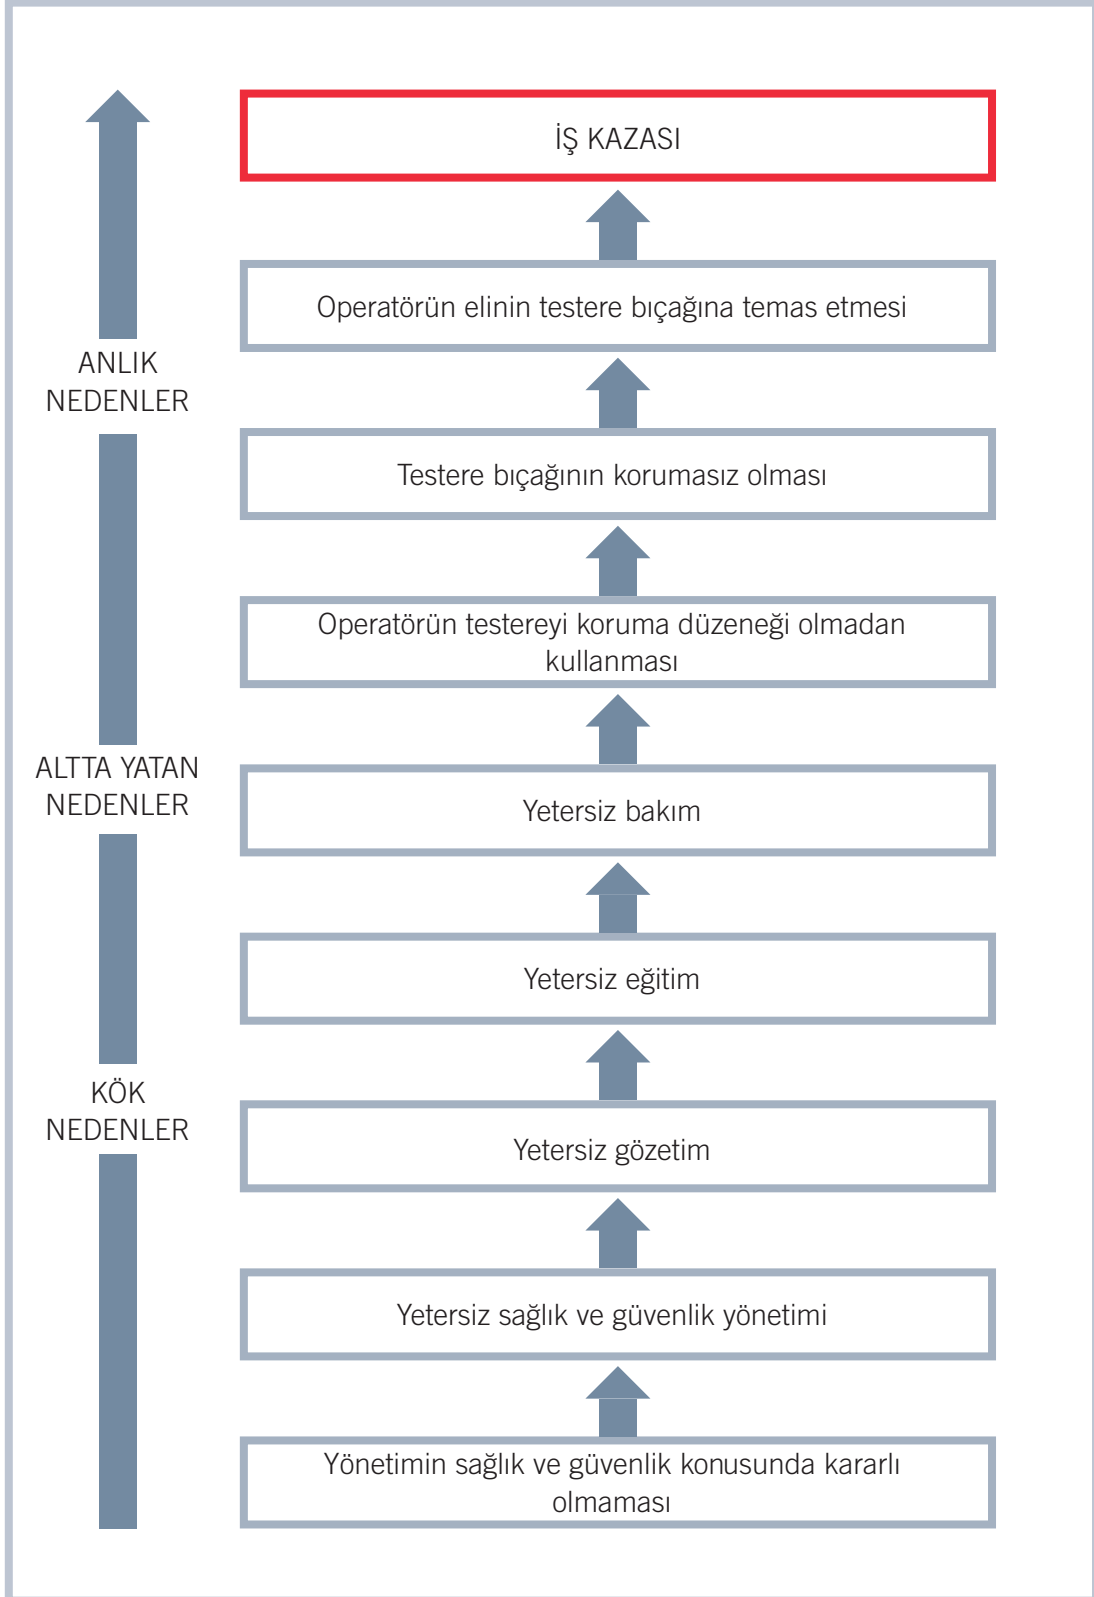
ANLIK NEDENLER

ALTTA YATAN NEDENLER

KÖK NEDENLER

İŞ KAZASI

Operatörün elinin testere bıçağına temas etmesi

Testere bıçağının korumasız olması

Operatörün testereyi koruma düzeneği olmadan kullanması

Yetersiz bakım

Yetersiz eğitim

Yetersiz gözetim

Yetersiz sağlık ve güvenlik yönetimi

Yönetimin sağlık ve güvenlik konusunda kararlı olmaması